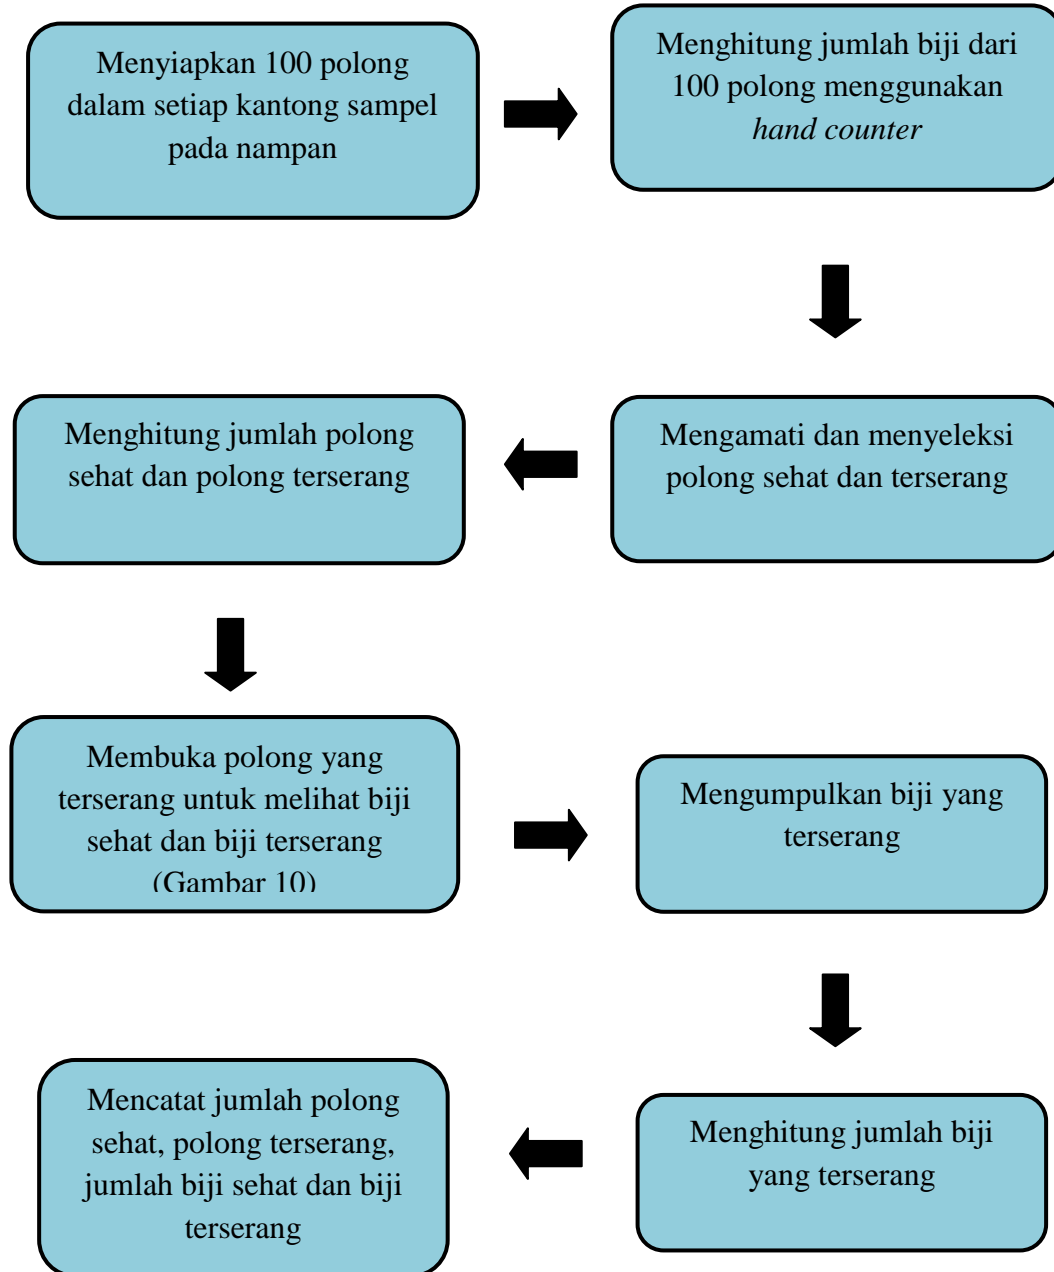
Menyiapkan 100 polong dalam setiap kantong sampel pada nampan

Menghitung jumlah biji dari 100 polong menggunakan *hand counter*

Mengamati dan menyeleksi polong sehat dan terserang

Menghitung jumlah polong sehat dan polong terserang

Membuka polong yang terserang untuk melihat biji sehat dan biji terserang (Gambar 10)

Mengumpulkan biji yang terserang

Menghitung jumlah biji yang terserang

Mencatat jumlah polong sehat, polong terserang, jumlah biji sehat dan biji terserang